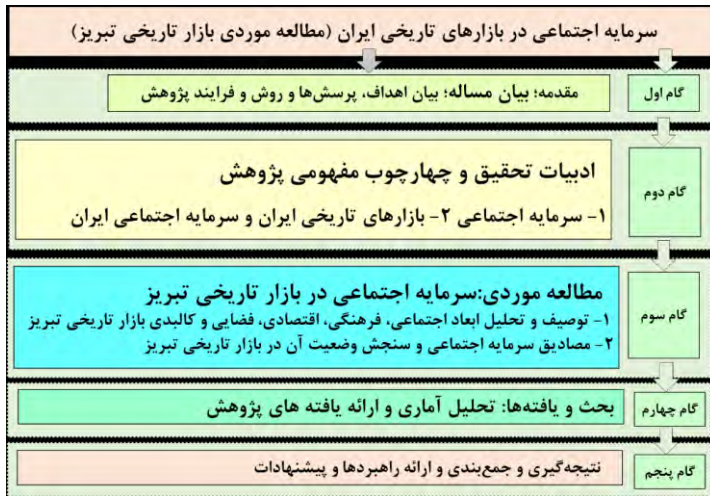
سرمایه اجتماعی در بازارهای تاریخی ایران (مطالعه موردی بازار تاریخی تبریز)

گام اول

مقدمه؛ بیان مساله؛ بیان اهداف، پرسش‌ها و روش و فرایند پژوهش

گام دوم

ادبیات تحقیق و چهارچوب مفهومی پژوهش

۱- سرمایه اجتماعی ۲- بازارهای تاریخی ایران و سرمایه اجتماعی ایران

گام سوم

مطالعه موردی:سرمایه اجتماعی در بازار تاریخی تبریز

۱- توصیف و تحلیل ابعاد اجتماعی، فرهنگی، اقتصادی، فضایی و کالبدی بازار تاریخی تبریز

۲- مصادیق سرمایه اجتماعی و سنجش وضعیت آن در بازار تاریخی تبریز

گام چهارم

بحث و یافته‌ها: تحلیل آماری و ارائه یافته های پژوهش

گام پنجم

نتیجه‌گیری و جمع‌بندی و ارائه راهبردها و پیشنهادات